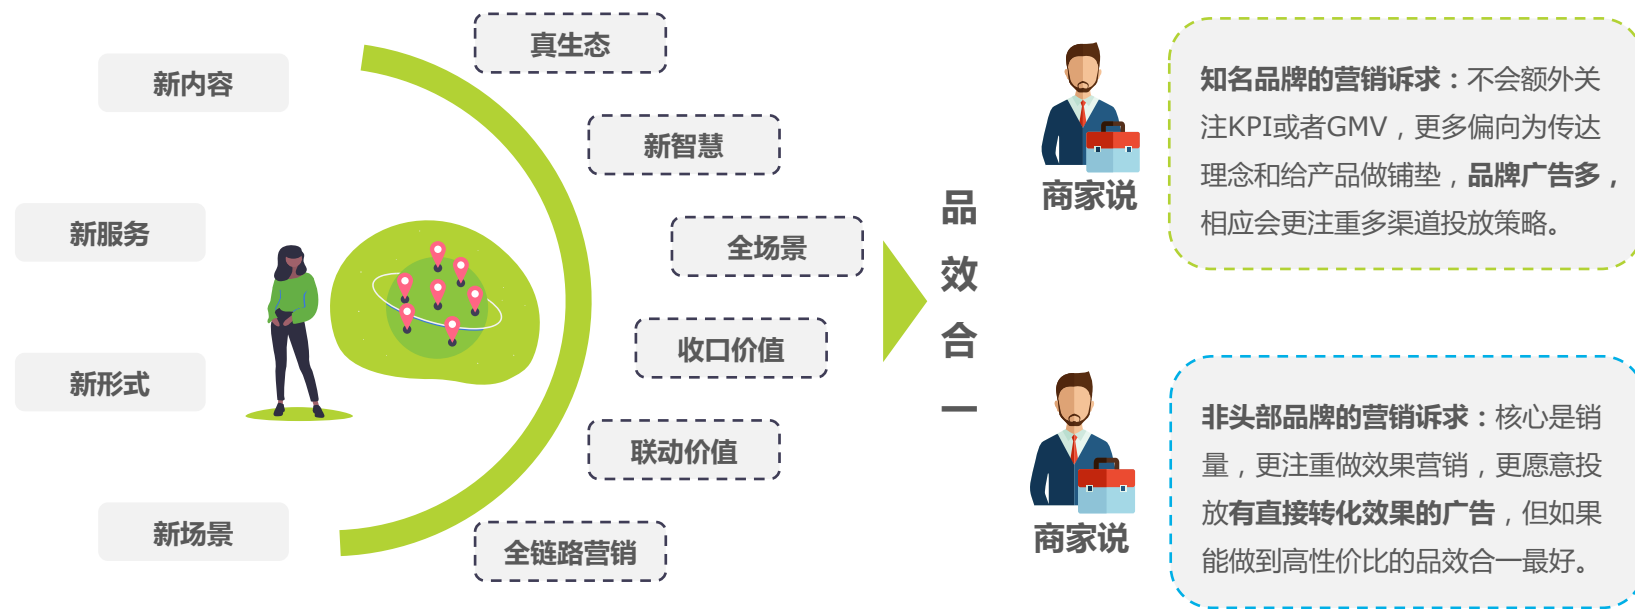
新内容

新服务

新形式

新场景

真生态

新智慧

全场景

收口价值

联动价值

全链路营销

品效合一

商家说

知名品牌的营销诉求：不会额外关注KPI或者GMV，更多偏向为传达理念和给产品做铺垫，品牌广告多，相应会更注重多渠道投放策略。

商家说

非头部品牌的营销诉求：核心是销量，更注重做效果营销，更愿意投放有直接转化效果的广告，但如果能做到高性价比的品效合一最好。